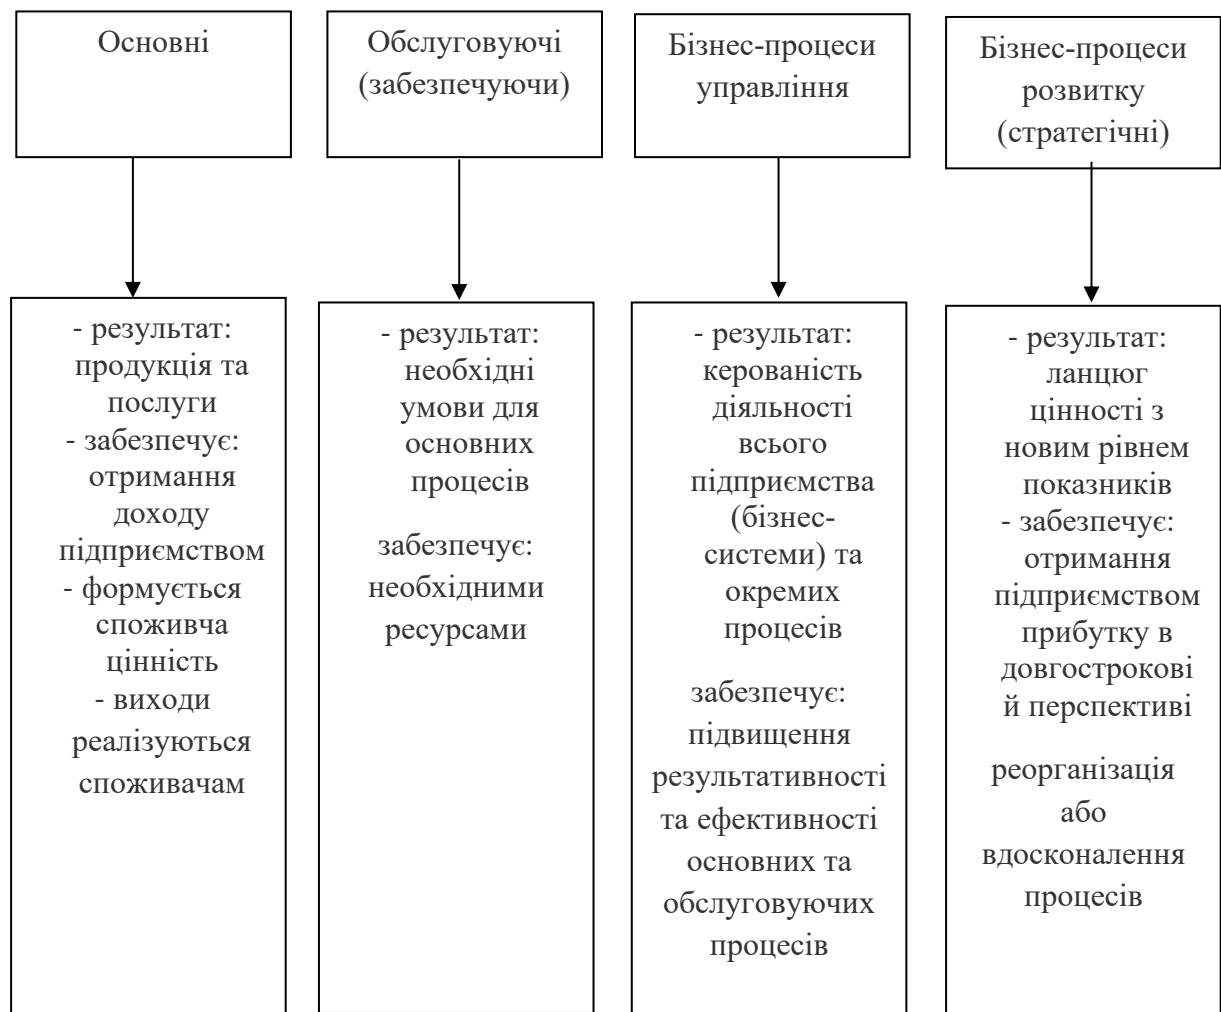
Основні

Обслуговуючі (забезпечуючи)

Бізнес-процеси управління

Бізнес-процеси розвитку (стратегічні)

- результат: продукція та послуги
- забезпечує: отримання доходу підприємством
- формується споживча цінність
- виходи реалізуються споживачам

- результат: необхідні умови для основних процесів

забезпечує: необхідними ресурсами

- результат: керованість діяльності всього підприємства (бізнес-системи) та окремих процесів

забезпечує: підвищення результативності та ефективності основних та обслуговуючих процесів

- результат: ланцюг цінності з новим рівнем показників
- забезпечує: отримання підприємством прибутку в довгостроковій перспективі

реорганізація або вдосконалення процесів